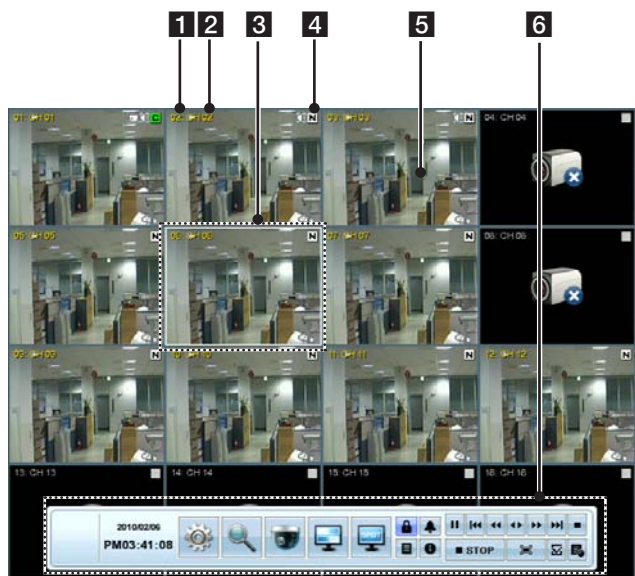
1 2 3 4 5 6

01: CH 01 C
02: CH 02
03: CH 03 N
04: CH 04
05: CH 05 N
06: CH 06 N
07: CH 07 N
08: CH 08
09: CH 09 N
10: CH 10 N
11: CH 11 N
12: CH 12 N
13: CH 13
14: CH 14
15: CH 15
16: CH 16

2010/02/06
PM03:41:08

SPOT

■ STOP